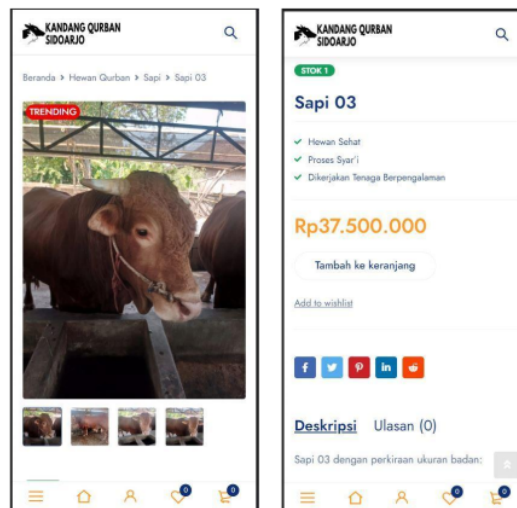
KANDANG QURBAN SIDOARJO

Beranda > Hewan Qurban > Sapi > Sapi 03

TRENDING

0 0

KANDANG QURBAN SIDOARJO

STOK 1

Sapi 03

Hewan Sehat
Proses Syar'i
Dikerjakan Tenaga Berpengalaman

Rp37.500.000

Tambah ke keranjang

Add to wishlist

Deskripsi Ulasan (0)

Sapi 03 dengan perkiraan ukuran badan:

0 0